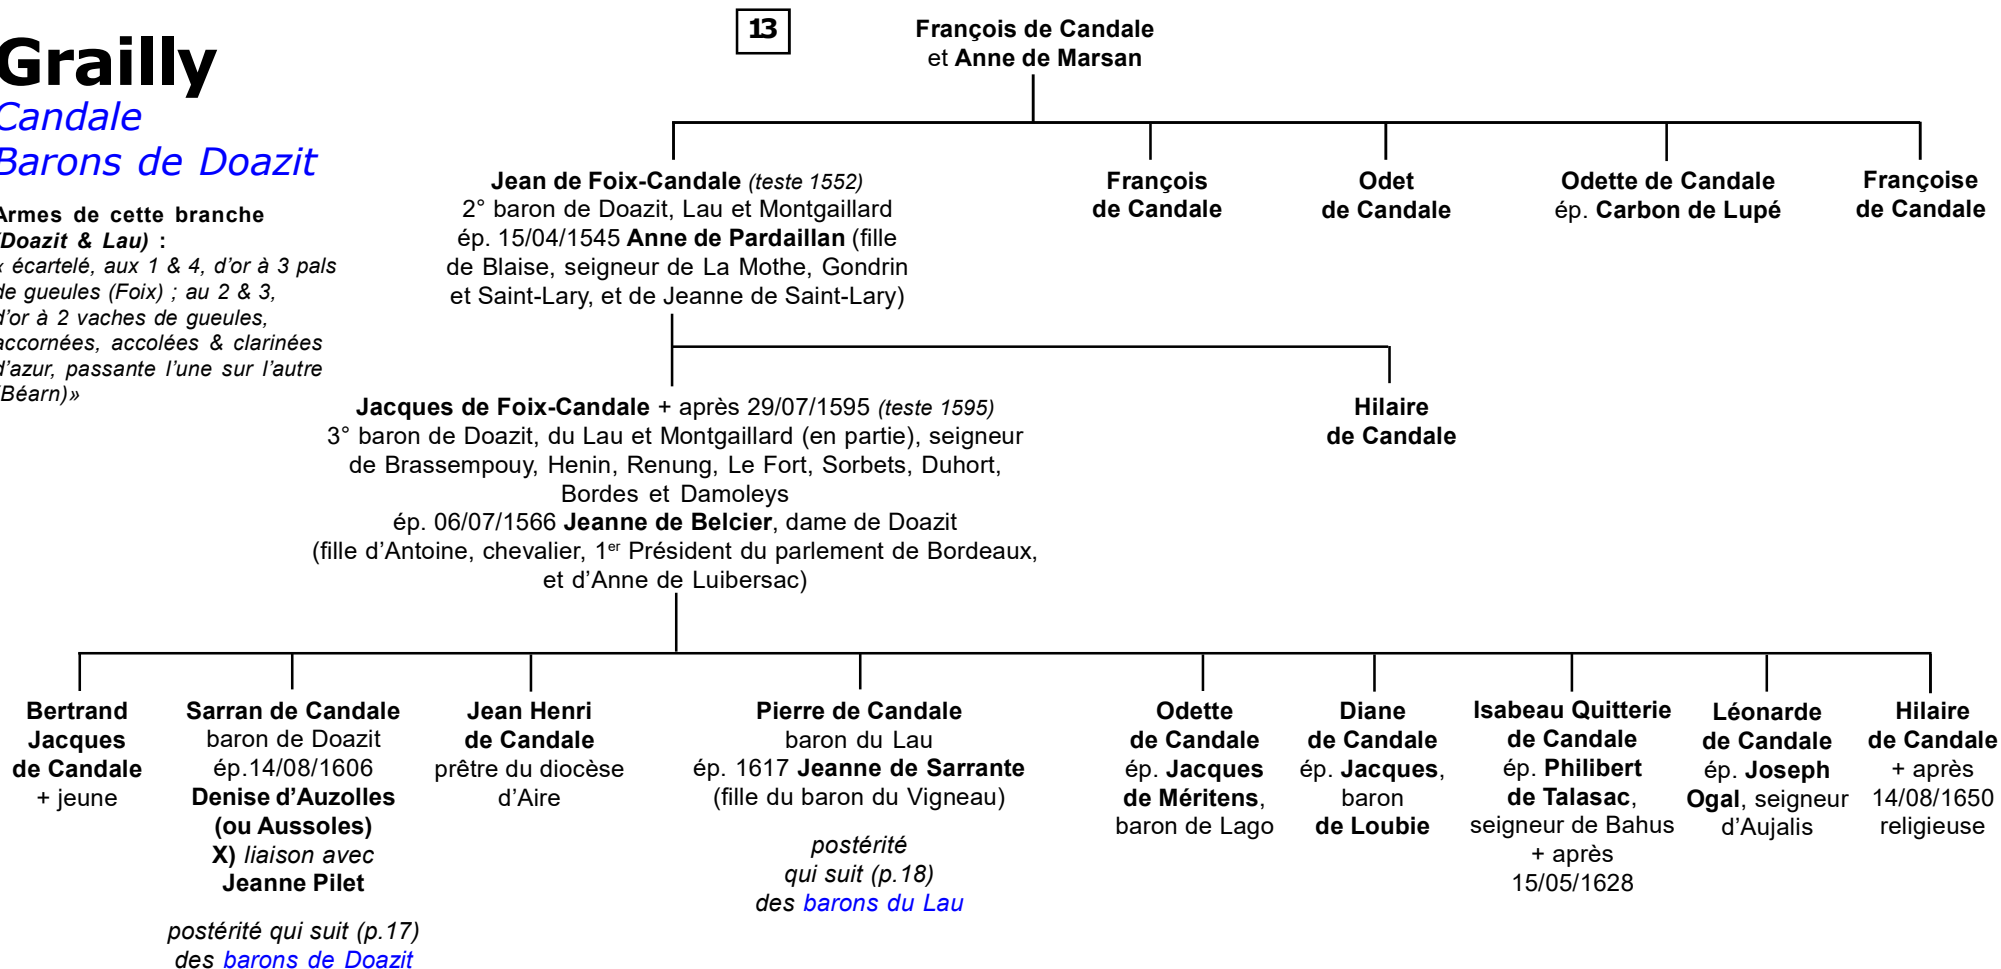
Grailly
Candale
Barons de Doazit

Armes de cette branche (Doazit & Lau) :
« écartelé, aux 1 & 4, d'or à 3 pals de gueules (Foix) ; au 2 & 3, d'or à 2 vaches de gueules, accornées, accolées & clarinées d'azur, passante l'une sur l'autre (Béarn)»

13

François de Candale
et Anne de Marsan

Jean de Foix-Candale (teste 1552)
2° baron de Doazit, Lau et Montgaillard
ép. 15/04/1545 Anne de Pardaillan (fille de Blaise, seigneur de La Mothe, Gondrin et Saint-Lary, et de Jeanne de Saint-Lary)

François de Candale

Odet de Candale

Odette de Candale
ép. Carbon de Lupé

Françoise de Candale

Jacques de Foix-Candale + après 29/07/1595 (teste 1595)
3° baron de Doazit, du Lau et Montgaillard (en partie), seigneur de Brassempouy, Henin, Renung, Le Fort, Sorbets, Duhort, Bordes et Damoleys
ép. 06/07/1566 Jeanne de Belcier, dame de Doazit
(fille d'Antoine, chevalier, 1$^{er}$ Président du parlement de Bordeaux, et d'Anne de Luibersac)

Hilaire de Candale

Bertrand Jacques de Candale
+ jeune

Sarran de Candale
baron de Doazit
ép.14/08/1606
Denise d'Auzolles (ou Aussoles)
X) liaison avec
Jeanne Pilet

postérité qui suit (p.17)
des barons de Doazit

Jean Henri de Candale
prêtre du diocèse d'Aire

Pierre de Candale
baron du Lau
ép. 1617 Jeanne de Sarrante
(fille du baron du Vigneau)

postérité qui suit (p.18)
des barons du Lau

Odette de Candale
ép. Jacques de Méritens,
baron de Lago

Diane de Candale
ép. Jacques,
baron de Loubie

Isabeau Quitterie de Candale
ép. Philibert de Talasac,
seigneur de Bahus
+ après 15/05/1628

Léonarde de Candale
ép. Joseph Ogal, seigneur d'Aujalis

Hilaire de Candale
+ après 14/08/1650
religieuse